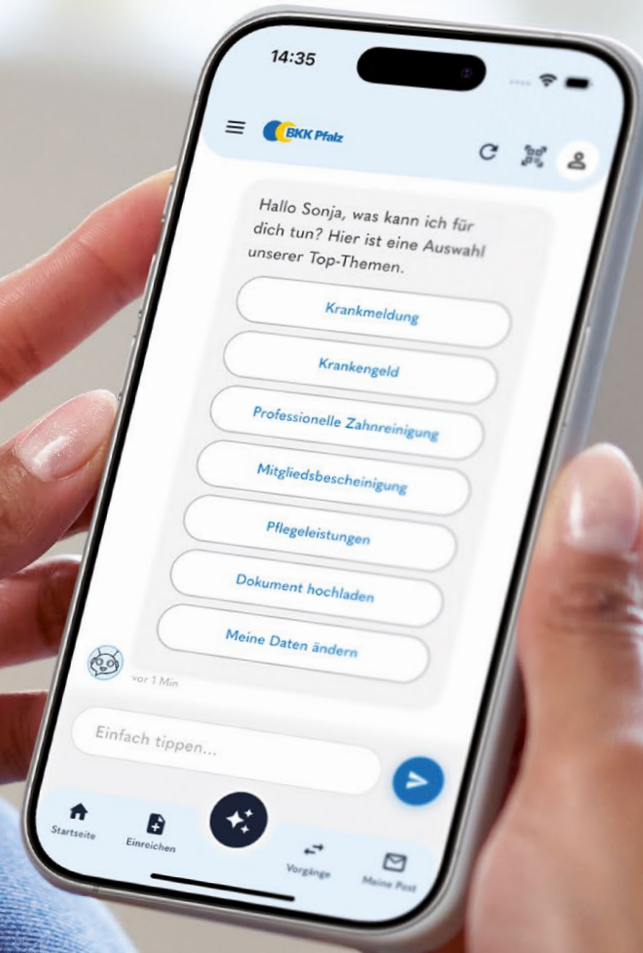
14:35

BKK Pfalz

Hallo Sonja, was kann ich für dich tun? Hier ist eine Auswahl unserer Top-Themen.

Krankmeldung

Krankengeld

Professionelle Zahnreinigung

Mitgliedsbescheinigung

Pflegeleistungen

Dokument hochladen

Meine Daten ändern

vor 1 Min

Einfach tippen...

Startseite

Einreichen

Vorgänge

Meine Post